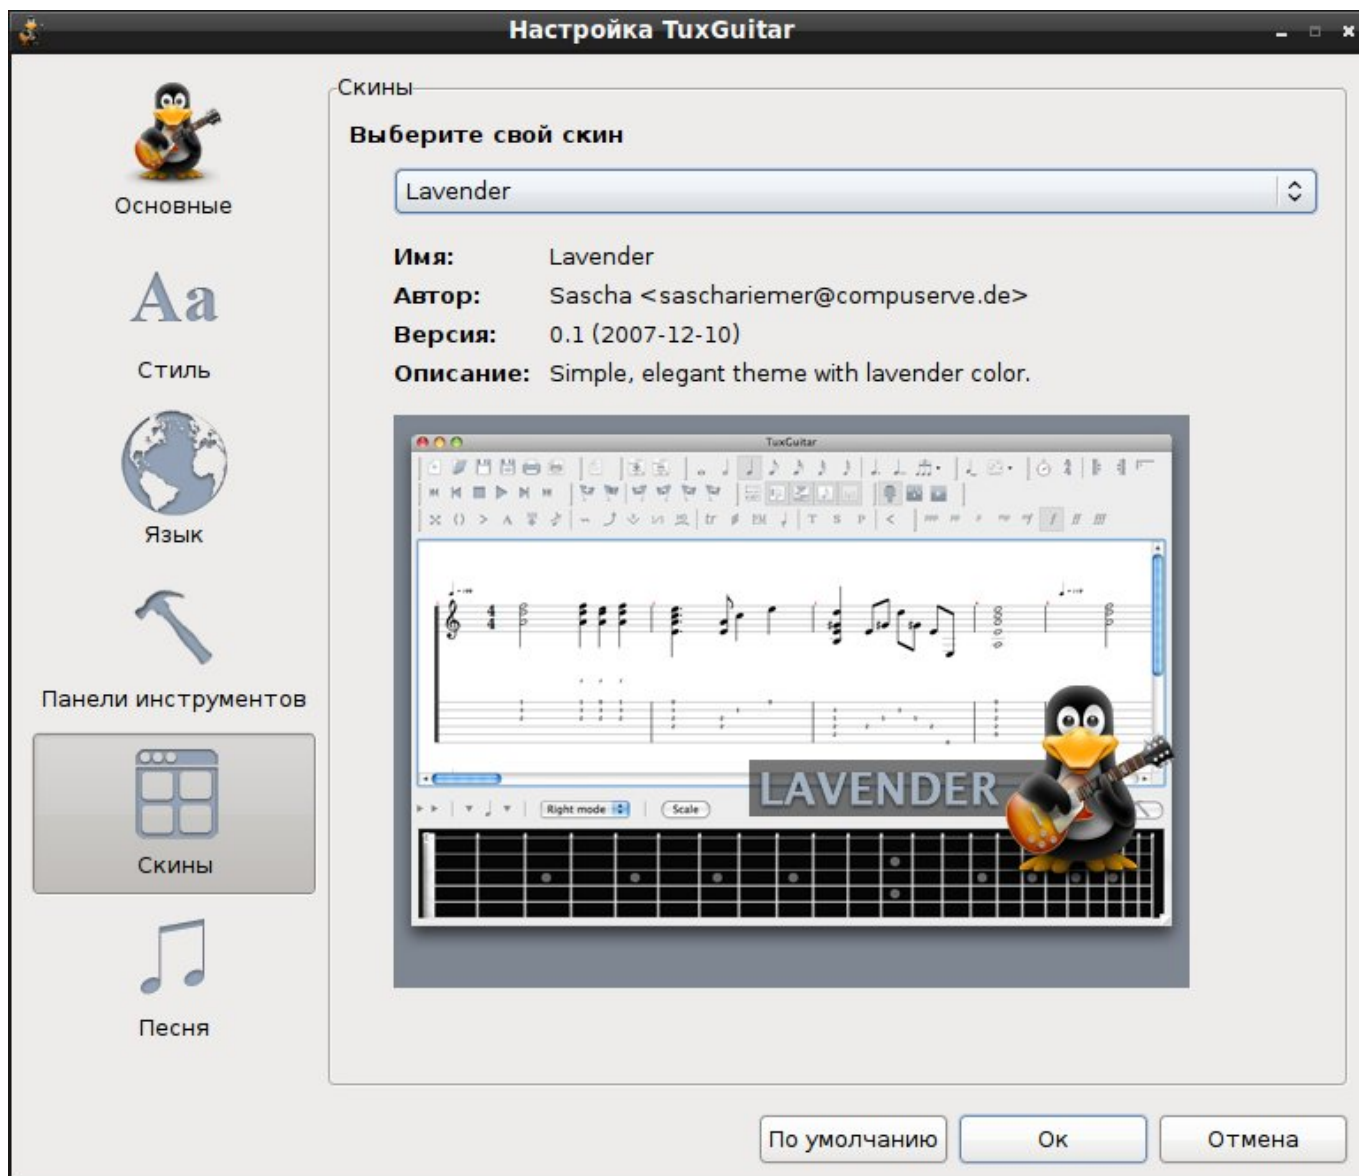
Настройка TuxGuitar

Основные

Aa

Стиль

Язык

Панели инструментов

Скины

Песня

Скины

Выберите свой скин

Lavender

Имя: Lavender
Автор: Sascha <saschariemer@compuserve.de>
Версия: 0.1 (2007-12-10)
Описание: Simple, elegant theme with lavender color.

TuxGuitar

Right mode

Scale

LAVENDER

По умолчанию

Ок

Отмена